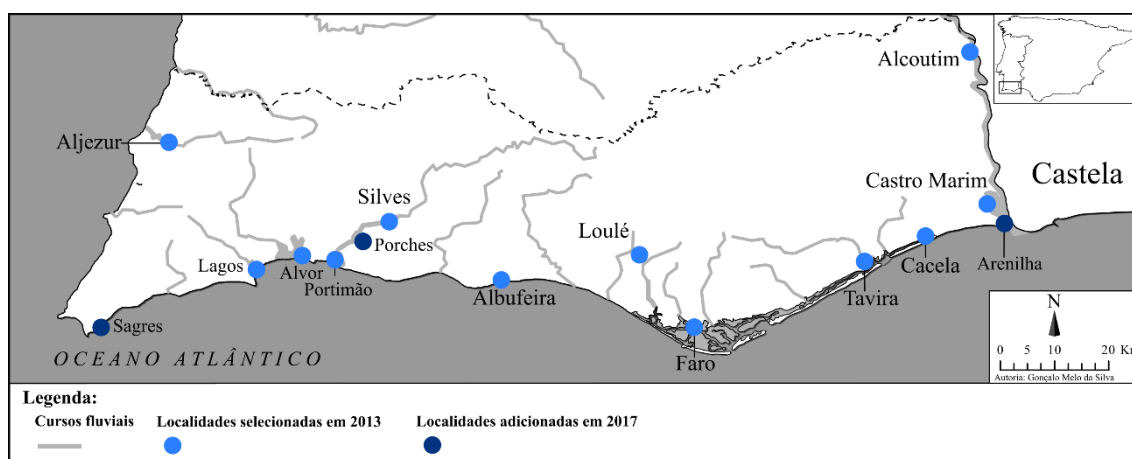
Alcoutim

Aljezur

Castela

Castro Marim

Silves

Loulé

Porches

Cacela

Lagos

Alvor

Portimão

Arenilha

Tavira

Albufeira

Sagres

N

OCEANO ATLÂNTICO

Faro

0 5 10 20 Km

Autoria: Gonçalo Melo da Silva

Legenda:

Cursos fluviais

Localidades selecionadas em 2013

Localidades adicionadas em 2017